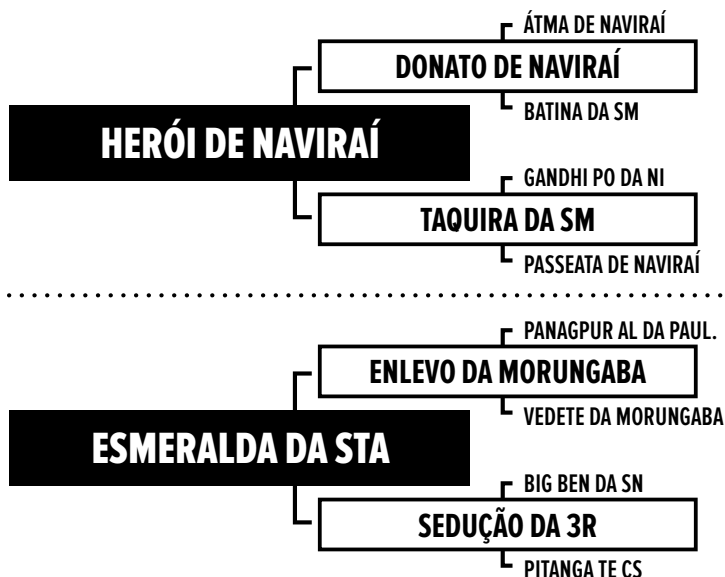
ÁTMA DE NAVIRAÍ

DONATO DE NAVIRAÍ

BATINA DA SM

HERÓI DE NAVIRAÍ

GANDHI PO DA NI

TAQUIRA DA SM

PASSEATA DE NAVIRAÍ

PANAGPUR AL DA PAUL.

ENLEVO DA MORUNGABA

VEDETE DA MORUNGABA

ESMERALDA DA STA

BIG BEN DA SN

SEDUÇÃO DA 3R

PITANGA TE CS